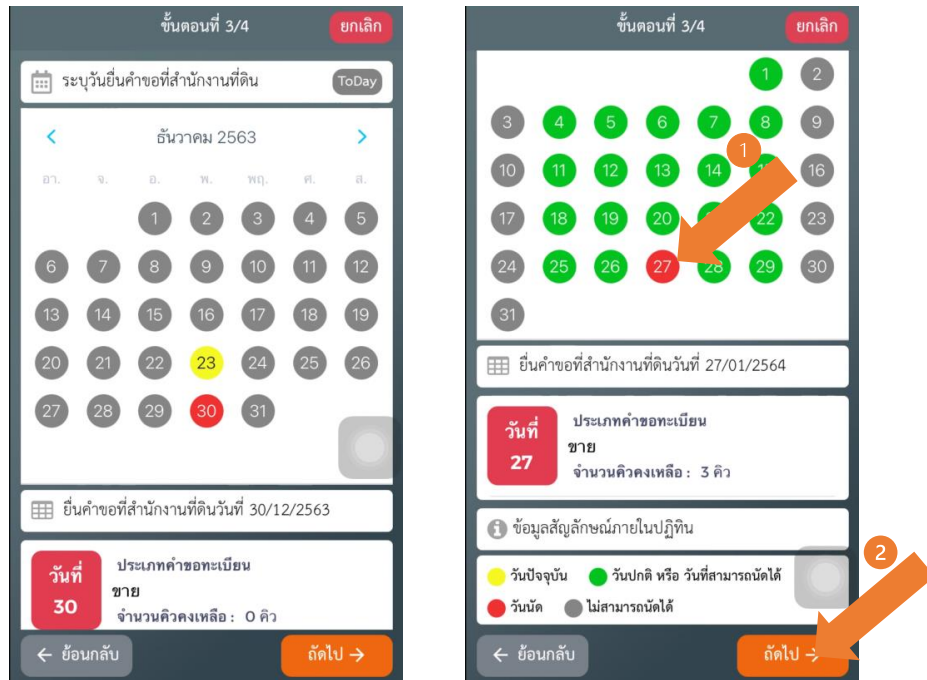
ขั้นตอนที่ 3/4

ยกเลิก

ระบุวันยื่นคำขอที่สำนักงานที่ดิน

ToDay

ธันวาคม 2563

อา. จ. อ. พ. พฤ. ศ. ส.

1 2 3 4 5
6 7 8 9 10 11 12
13 14 15 16 17 18 19
20 21 22 23 24 25 26
27 28 29 30 31

ยื่นคำขอที่สำนักงานที่ดินวันที่ 30/12/2563

วันที่ 30

ประเภทคำขอทะเบียน
ขาย
จำนวนคิวคงเหลือ : 0 คิว

← ย้อนกลับ

ถัดไป →

ขั้นตอนที่ 3/4

ยกเลิก

1 2
3 4 5 6 7 8 9
10 11 12 13 14 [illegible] 16
17 18 19 20 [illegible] 22 23
24 25 26 27 28 29 30
31

1

ยื่นคำขอที่สำนักงานที่ดินวันที่ 27/01/2564

วันที่ 27

ประเภทคำขอทะเบียน
ขาย
จำนวนคิวคงเหลือ : 3 คิว

ข้อมูลสัญลักษณ์ภายในปฏิทิน

วันปัจจุบัน
วันปกติ หรือ วันที่สามารถนัดได้
วันนัด
ไม่สามารถนัดได้

2

← ย้อนกลับ

ถัดไป →